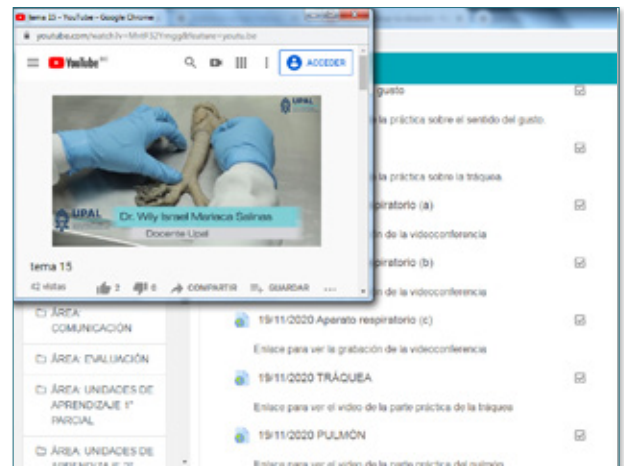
tema 15 - YouTube - Google Chrome

youtube.com/watch?v=Mh9F32Ymgg8&feature=youtu.be

YouTube

ACCEDER

UPAL

UPAL

Dr. Wily Israel Moraca Salinas

Docente Upal

tema 15

42 vistas

3

0

COMPARTIR

GUARDAR

...

gusto

la práctica sobre el sentido del gusto.

la práctica sobre la tráquea

respiratorio (a)

n de la videoconferencia

spiratorio (b)

n de la videoconferencia

ÁREA: COMUNICACIÓN

ÁREA: EVALUACIÓN

ÁREA: UNIDADES DE APRENDIZAJE 1° PARCIAL

ÁREA: UNIDADES DE APRENDIZAJE 2°

19/11/2020 Aparato respiratorio (c)

Enlace para ver la grabación de la videoconferencia

19/11/2020 TRÁQUEA

Enlace para ver el video de la parte práctica de la tráquea

19/11/2020 PULMÓN

Enlace para ver el video de la parte práctica del pulmón